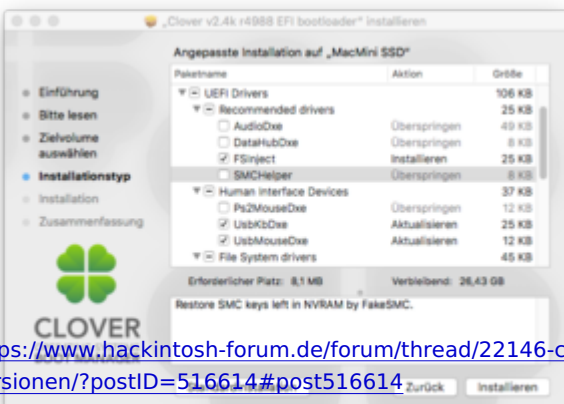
„Clover v2.4k r4988 EFI bootloader" installieren

Angepasste Installation auf „MacMini SSD"

- Einführung
- Bitte lesen
- Zielvolume auswählen
- Installationstyp
- Installation
- Zusammenfassung

| Paketname | Aktion | Größe |
|---|---|---|
| UEFI Drivers | | 106 KB |
| Recommended drivers | | 25 KB |
| AudioDxe | Überspringen | 49 KB |
| DataHubDxe | Überspringen | 8 KB |
| FSInject | Installieren | 25 KB |
| SMCHelper | Überspringen | 8 KB |
| Human Interface Devices | | 37 KB |
| Ps2MouseDxe | Überspringen | 12 KB |
| UsbKbDxe | Aktualisieren | 25 KB |
| UsbMouseDxe | Aktualisieren | 12 KB |
| File System drivers | | 45 KB |

Erforderlicher Platz: 8,1 MB Verbleibend: 26,43 GB

Restore SMC keys left in NVRAM by FakeSMC.

CLOVER

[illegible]ps://www.hackintosh-forum.de/forum/thread/22146-c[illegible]
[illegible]sionen/?postID=516614#post516614

Zurück Installieren